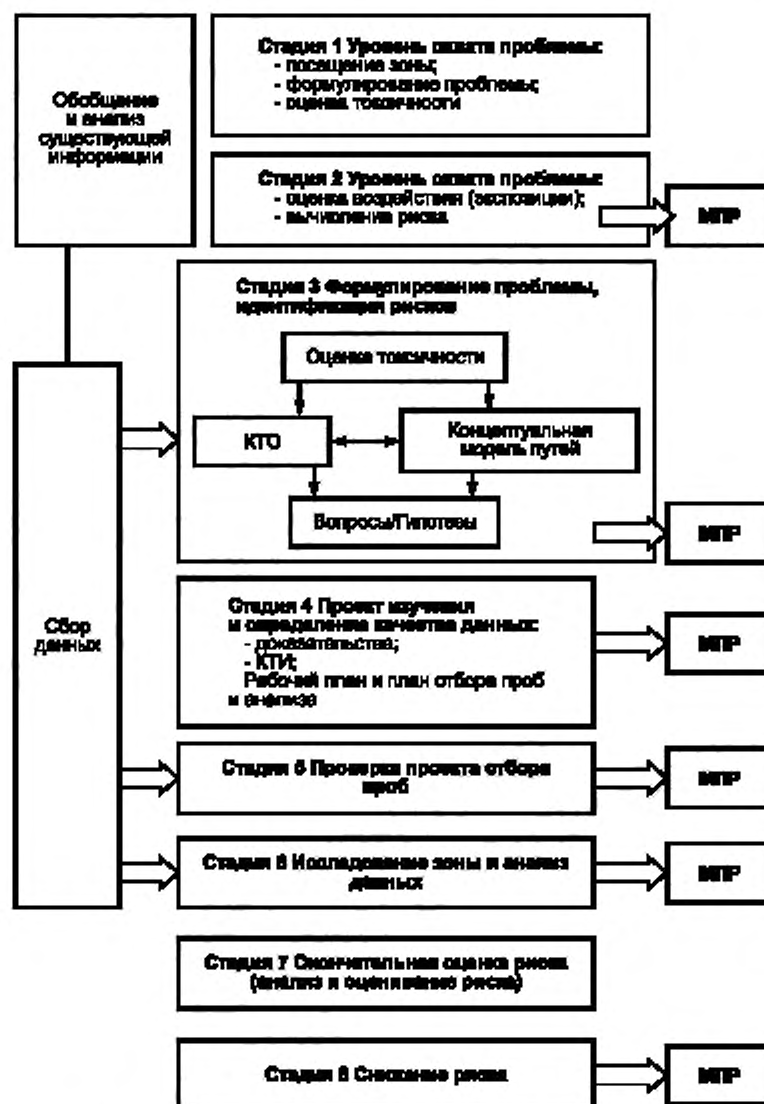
Обобщение и анализ существующей информации

Стадия 1 Уровень охвата проблемы:
- посещение зоны;
- формулирование проблемы;
- оценка токсичности

Стадия 2 Уровень охвата проблемы:
- оценка воздействия (экспозиции);
- вычисление риска

МПР

Стадия 3 Формулирование проблемы, идентификация рисков

Оценка токсичности

КТО

Концептуальная модель путей

Вопросы/Гипотезы

МПР

Сбор данных

Стадия 4 Проект изучения и определение качества данных:
- доказательства;
- КТИ;
Рабочий план и план отбора проб и анализа

МПР

Стадия 5 Проверка проекта отбора проб

МПР

Стадия 6 Исследование зоны и анализ данных

МПР

Стадия 7 Окончательная оценка риска (анализ и оценивание риска)

Стадия 8 Снижение риска

МПР